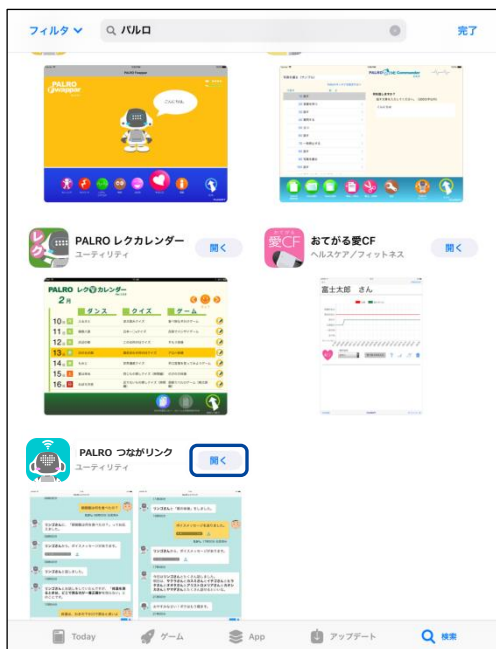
フィルタ
パルロ
完了

PALRO Gadget
PALRO Gewapper
こんにちは。

PALRO Commander

PALRO レクカレンダー
ユーティリティ
開く

おてがる愛CF
ヘルスケア/フィットネス
開く

PALRO レクカレンダー
2月
ダンス
クイズ
ゲーム
10日
11日
12日
13日
14日
15日
16日

富士太郎 さん

PALRO つながリンク
ユーティリティ
開く

Today
ゲーム
App
アップデート
検索